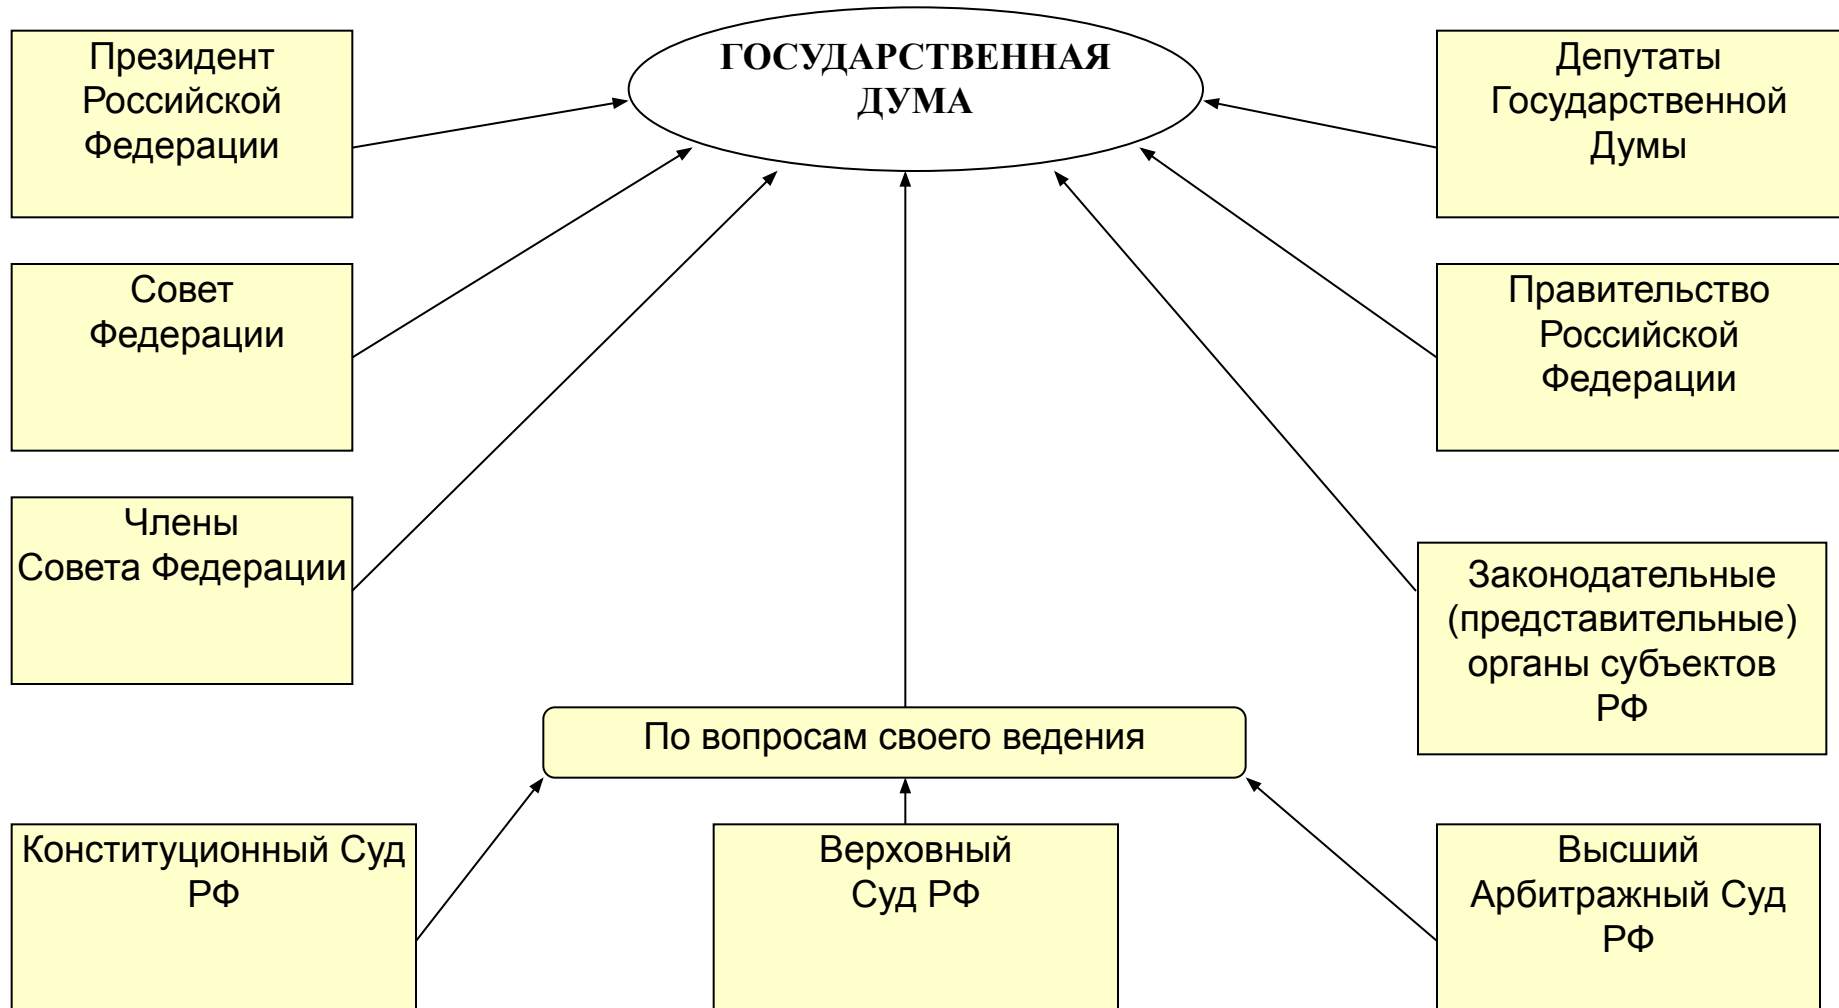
ГОСУДАРСТВЕННАЯ ДУМА

Президент Российской Федерации

Совет Федерации

Члены Совета Федерации

Депутаты Государственной Думы

Правительство Российской Федерации

Законодательные (представительные) органы субъектов РФ

По вопросам своего ведения

Конституционный Суд РФ

Верховный Суд РФ

Высший Арбитражный Суд РФ